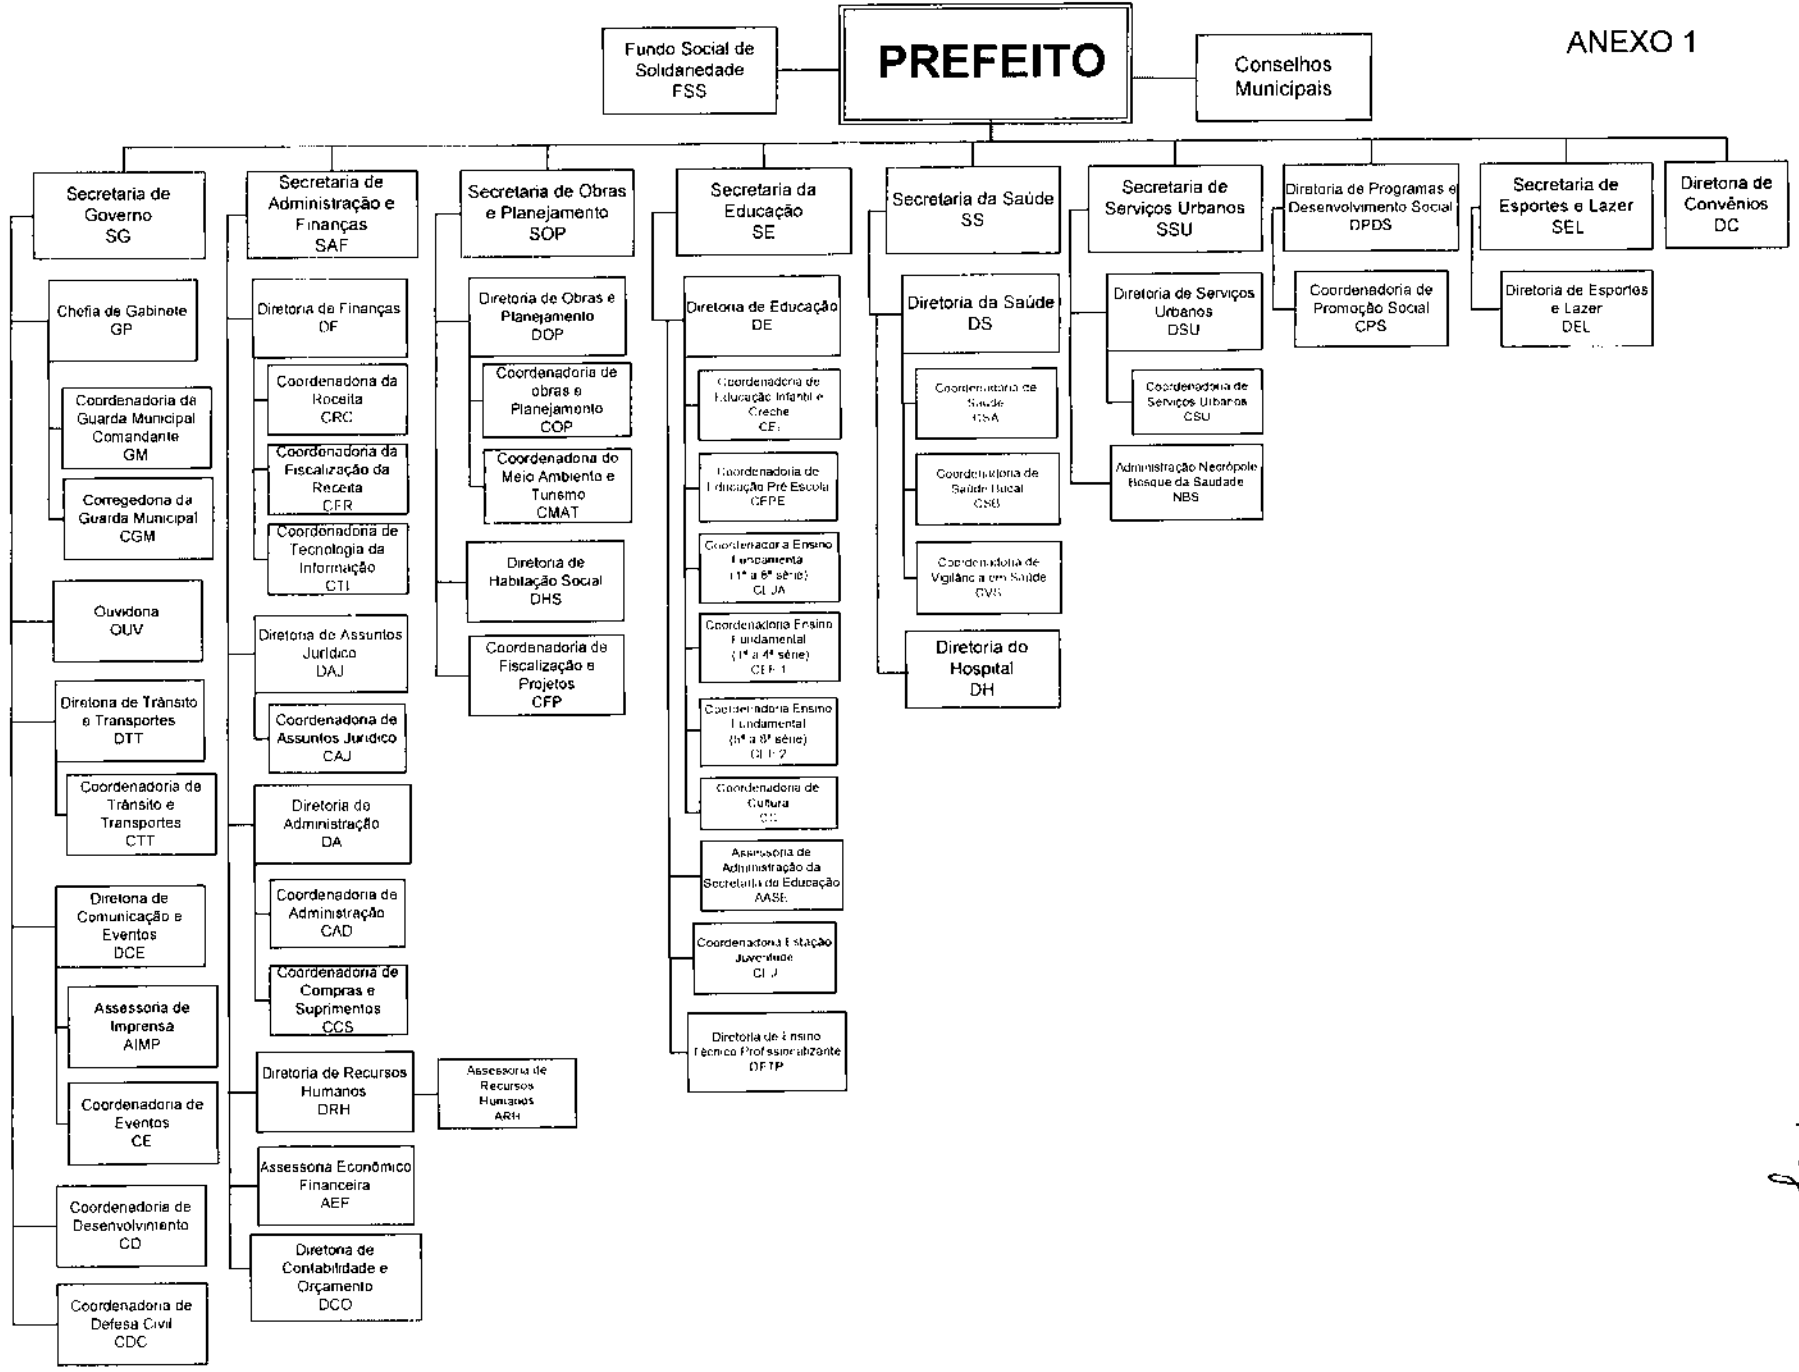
ANEXO 1

Fundo Social de Solidariedade FSS

PREFEITO

Conselhos Municipais

Secretaria de Governo SG

Chefia de Gabinete GP

Coordenadoria da Guarda Municipal Comandante GM

Corregedoria da Guarda Municipal CGM

Ouvidoria OUV

Diretoria de Trânsito e Transportes DTT

Coordenadoria de Trânsito e Transportes CTT

Diretoria de Comunicação e Eventos DCE

Assessoria de Imprensa AIMP

Coordenadoria de Eventos CE

Coordenadoria de Desenvolvimento CD

Coordenadoria de Defesa Civil CDC

Secretaria de Administração e Finanças SAF

Diretoria de Finanças DF

Coordenadoria da Receita CRC

Coordenadoria da Fiscalização da Receita CFR

Coordenadoria de Tecnologia da Informação CTI

Diretoria de Assuntos Jurídico DAJ

Coordenadoria de Assuntos Jurídico CAJ

Diretoria de Administração DA

Coordenadoria de Administração CAD

Coordenadoria de Compras e Suprimentos CCS

Diretoria de Recursos Humanos DRH

Assessoria de Recursos Humanos ARH

Assessoria Econômico Financeira AEF

Diretoria de Contabilidade e Orçamento DCO

Secretaria de Obras e Planejamento SOP

Diretoria de Obras e Planejamento DOP

Coordenadoria de obras e Planejamento COP

Coordenadoria do Meio Ambiente e Turismo CMAT

Diretoria de Habitação Social DHS

Coordenadoria de Fiscalização e Projetos CFP

Secretaria da Educação SE

Diretoria de Educação DE

Coordenadoria de Educação Infantil e Creche CEI

Coordenadoria de Educação Pré Escola CEPE

Coordenadoria Ensino Fundamental (1ª a 8ª série) CEJA

Coordenadoria Ensino Fundamental (1ª a 4ª série) CEF 1

Coordenadoria Ensino Fundamental (5ª a 8ª série) CEF 2

Coordenadoria de Cultura CC

Assessoria de Administração da Secretaria de Educação AASE

Coordenadoria Estação Juventude CEJ

Diretoria de Ensino Técnico Profissionalizante DETP

Secretaria da Saúde SS

Diretoria da Saúde DS

Coordenadoria de Saúde CSA

Coordenadoria de Saúde Bucal CSB

Coordenadoria de Vigilância em Saúde CVS

Diretoria do Hospital DH

Secretaria de Serviços Urbanos SSU

Diretoria de Serviços Urbanos DSU

Coordenadoria de Serviços Urbanos CSU

Administração Necrópole Bosque da Saudade NBS

Diretoria de Programas e Desenvolvimento Social DPDS

Coordenadoria de Promoção Social CPS

Secretaria de Esportes e Lazer SEL

Diretoria de Esportes e Lazer DEL

Diretoria de Convênios DC